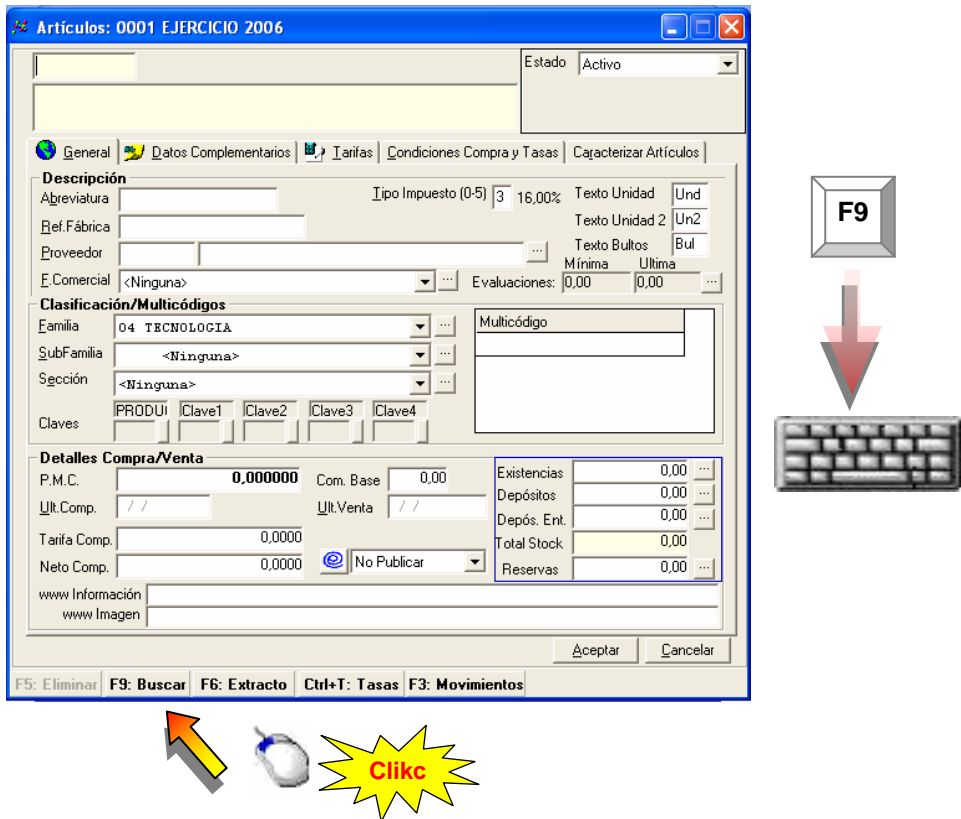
Artículos: 0001 EJERCICIO 2006

Estado Activo

General | Datos Complementarios | Tarifas | Condiciones Compra y Tasas | Caracterizar Artículos

Descripción
Abreviatura
Ref.Fábrica
Proveedor
F.Comercial <Ninguna>
Tipo Impuesto (0-5) 3 16,00%
Texto Unidad Und
Texto Unidad 2 Un2
Texto Bultos Bul
Mínima Ultima
Evaluaciones: 0,00 0,00

Clasificación/Multicódigos
Familia 04 TECNOLOGIA
SubFamilia <Ninguna>
Sección <Ninguna>
Claves PRODU Clave1 Clave2 Clave3 Clave4
Multicódigo

Detalles Compra/Venta
P.M.C. 0,000000
Com. Base 0,00
Ult.Comp. / /
Ult.Venta / /
Tarifa Comp. 0,0000
Neto Comp. 0,0000
No Publicar
Existencias 0,00
Depósitos 0,00
Depós. Ent. 0,00
Total Stock 0,00
Reservas 0,00
www Información
www Imagen

Aceptar Cancelar

F5: Eliminar | F9: Buscar | F6: Extracto | Ctrl+T: Tasas | F3: Movimientos

F9

Clikc